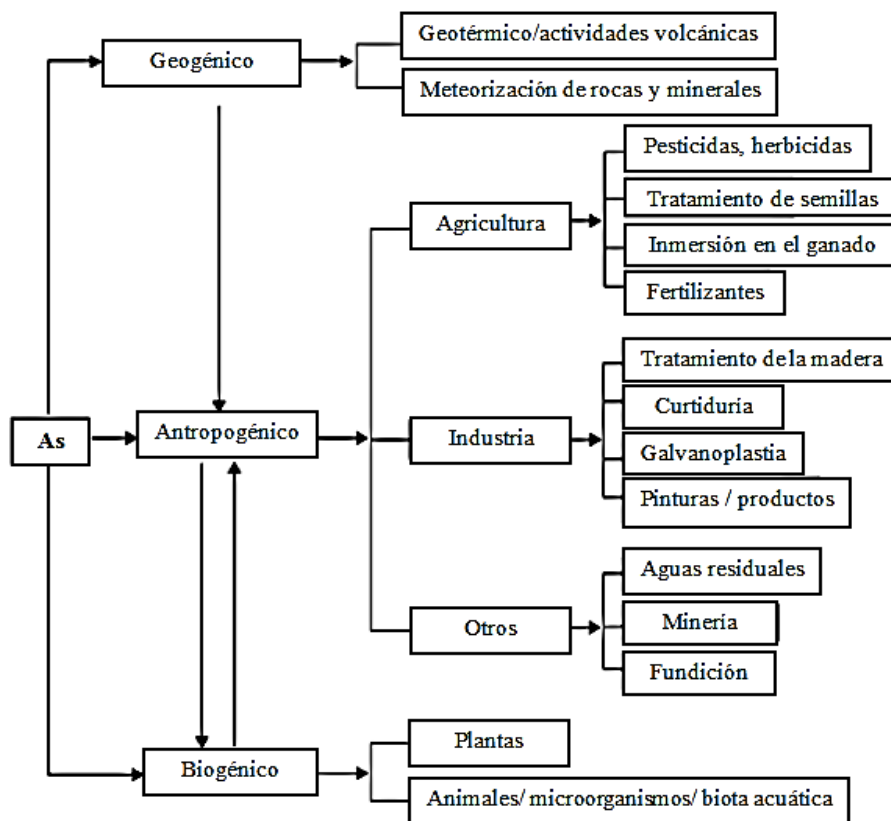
Geogénico

Geotérmico/actividades volcánicas

Meteorización de rocas y minerales

Agricultura

Pesticidas, herbicidas

Tratamiento de semillas

Inmersión en el ganado

Fertilizantes

As

Antropogénico

Industria

Tratamiento de la madera

Curtiduría

Galvanoplastia

Pinturas / productos

Otros

Aguas residuales

Minería

Fundición

Biogénico

Plantas

Animales/ microorganismos/ biota acuática